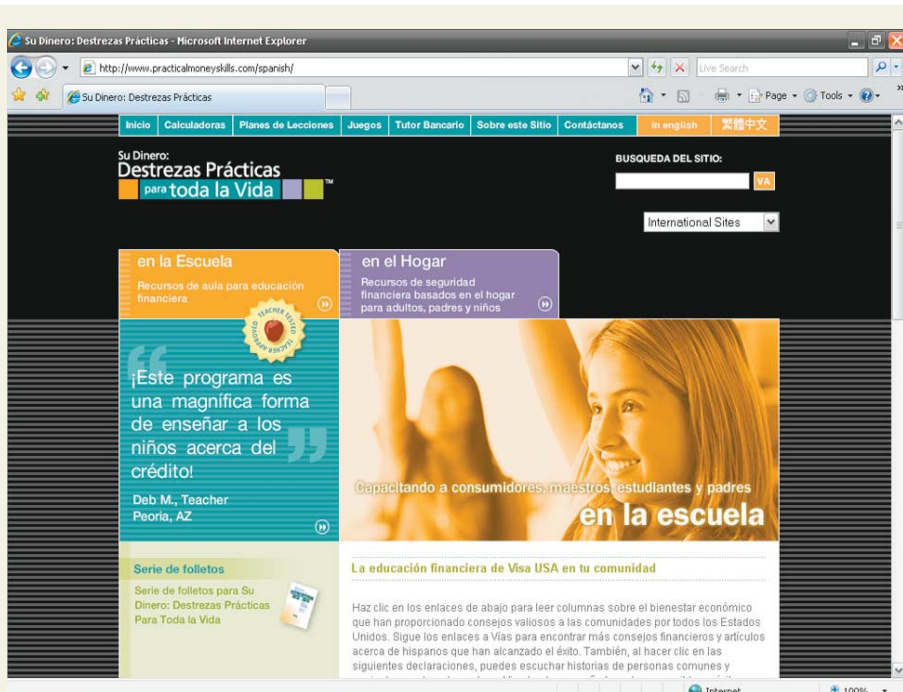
Su Dinero: Destrezas Prácticas - Microsoft Internet Explorer

http://www.practicalmoneyskills.com/spanish/

Live Search

Su Dinero: Destrezas Prácticas

Page ▾ Tools ▾

Inicio | Calculadoras | Planes de Lecciones | Juegos | Tutor Bancario | Sobre este Sitio | Contáctanos | in english | 繁體中文

Su Dinero:
Destrezas Prácticas
para toda la Vida ™

BUSQUEDA DEL SITIO:

VA

International Sites

en la Escuela
Recursos de aula para educación financiera

en el Hogar
Recursos de seguridad financiera basados en el hogar para adultos, padres y niños

TEACHER TESTED TEACHER APPROVED

¡Este programa es una magnífica forma de enseñar a los niños acerca del crédito!

Deb M., Teacher
Peoria, AZ

Capacitando a consumidores, maestros, estudiantes y padres
en la escuela

Serie de folletos
Serie de folletos para Su Dinero: Destrezas Prácticas Para Toda la Vida

La educación financiera de Visa USA en tu comunidad

Haz clic en los enlaces de abajo para leer columnas sobre el bienestar económico que han proporcionado consejos valiosos a las comunidades por todos los Estados Unidos. Sigue los enlaces a Vías para encontrar más consejos financieros y artículos acerca de hispanos que han alcanzado el éxito. También, al hacer clic en las siguientes declaraciones, puedes escuchar historias de personas comunes y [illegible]

Internet

100%